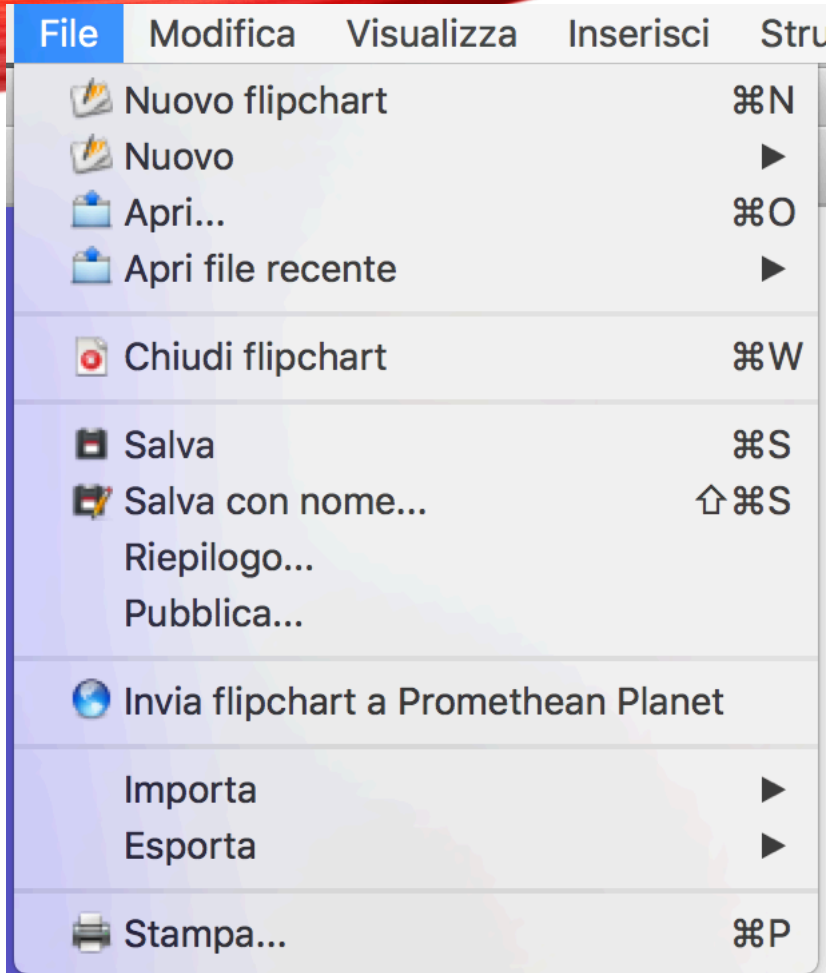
File Modifica Visualizza Inserisci Stru

Nuovo flipchart ⌘N
Nuovo ▶
Apri... ⌘O
Apri file recente ▶

Chiudi flipchart ⌘W

Salva ⌘S
Salva con nome... ⇧⌘S
Riepilogo...
Pubblica...

Invia flipchart a Promethean Planet

Importa ▶
Esporta ▶

Stampa... ⌘P